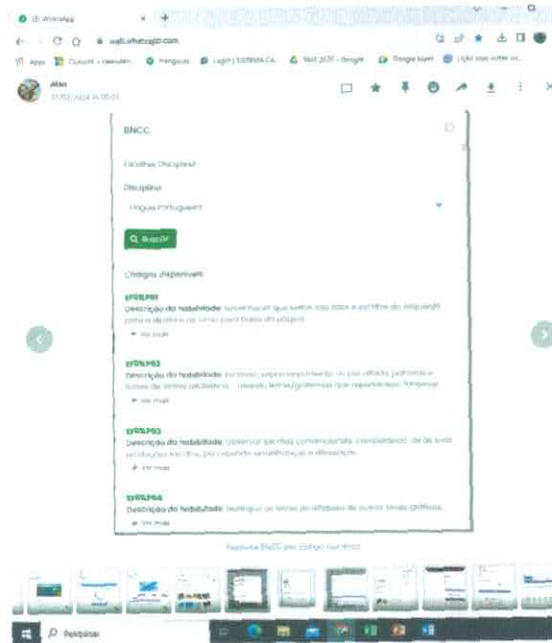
WhatsApp
web.whatsapp.com
Apps
Google Meet
BNCC
Escolher Disciplina
Disciplina
Língua Portuguesa
Q Buscar
Códigos disponíveis
EF01LP01
Descrição da habilidade: Reconhecer que textos são lidos e escritos da esquerda para a direita e de cima para baixo da página.
+ Ver mais
EF01LP02
Descrição da habilidade: Escrever, espontaneamente ou por ditado, palavras e frases de forma alfabética – usando letras/grafemas que representem fonemas.
+ Ver mais
EF01LP03
Descrição da habilidade: Observar escritas convencionais, comparando-as às suas produções escritas, percebendo semelhanças e diferenças.
+ Ver mais
EF01LP04
Descrição da habilidade: Distinguir as letras do alfabeto de outros sinais gráficos.
+ Ver mais
Pesquisa BNCC por código numérico
Pesquisar